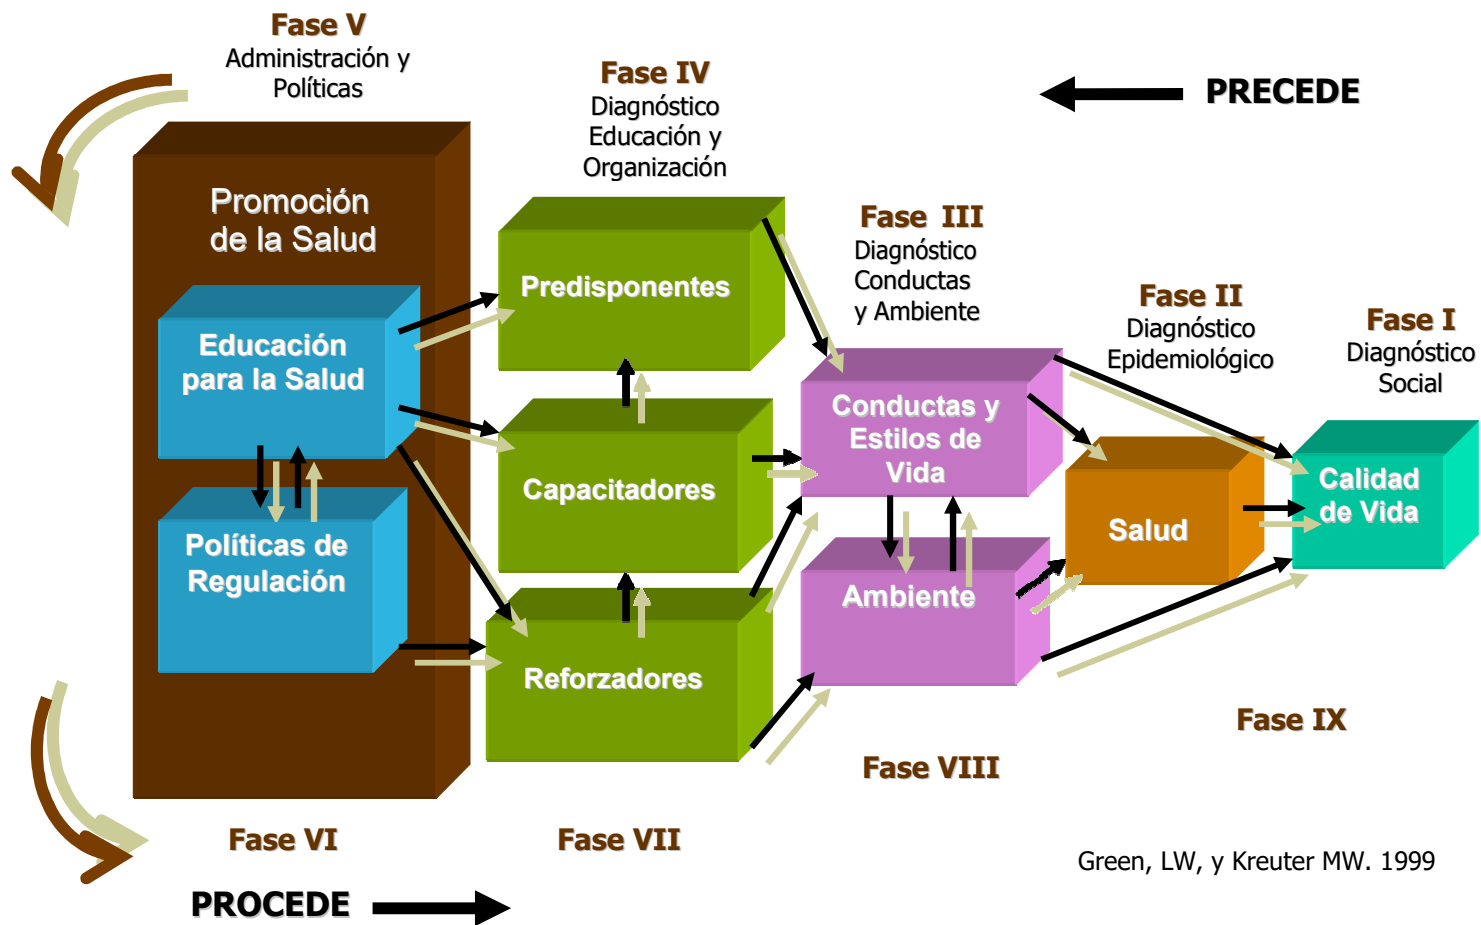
Fase V
Administración y Políticas

Fase IV
Diagnóstico Educación y Organización

PRECEDE

Fase III
Diagnóstico Conductas y Ambiente

Fase II
Diagnóstico Epidemiológico

Fase I
Diagnóstico Social

Promoción de la Salud

Educación para la Salud

Políticas de Regulación

Predisponentes

Capacitadores

Reforzadores

Conductas y Estilos de Vida

Ambiente

Salud

Calidad de Vida

Fase IX

Fase VIII

Fase VI

Fase VII

Green, LW, y Kreuter MW. 1999

PROCEDE